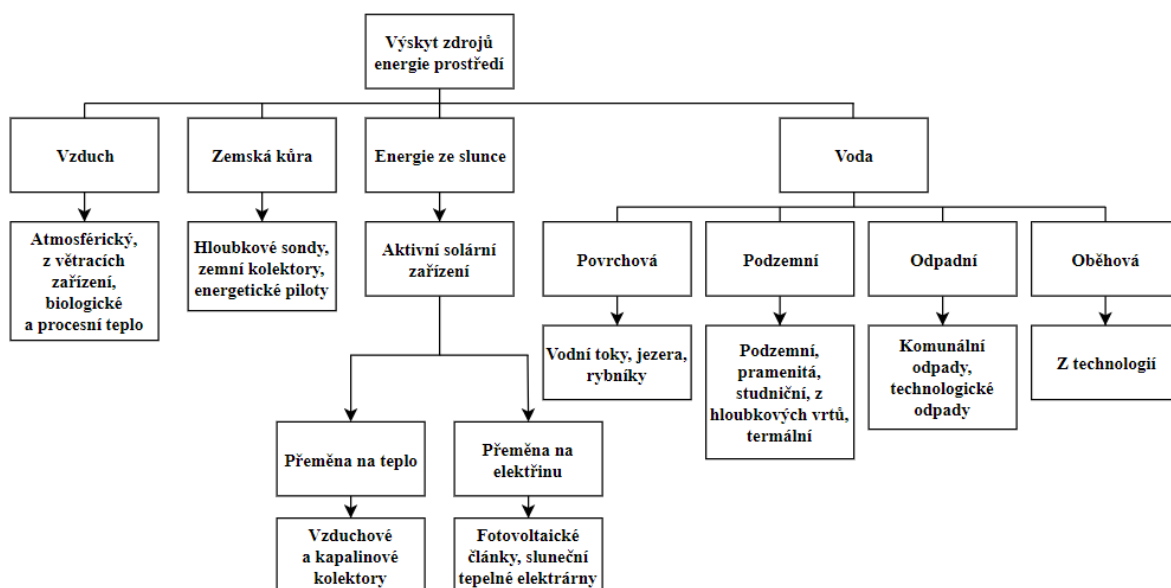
Výskyt zdrojů energie prostředí

Vzduch

Atmosférický, z větracích zařízení, biologické a procesní teplo

Zemská kůra

Hloubkové sondy, zemní kolektory, energetické piloty

Energie ze slunce

Aktivní solární zařízení

Přeměna na teplo

Vzduchové a kapalinové kolektory

Přeměna na elektřinu

Fotovoltaické články, sluneční tepelné elektrárny

Voda

Povrchová

Vodní toky, jezera, rybníky

Podzemní

Podzemní, pramenitá, studniční, z hloubkových vrtů, termální

Odpadní

Komunální odpady, technologické odpady

Oběhová

Z technologií